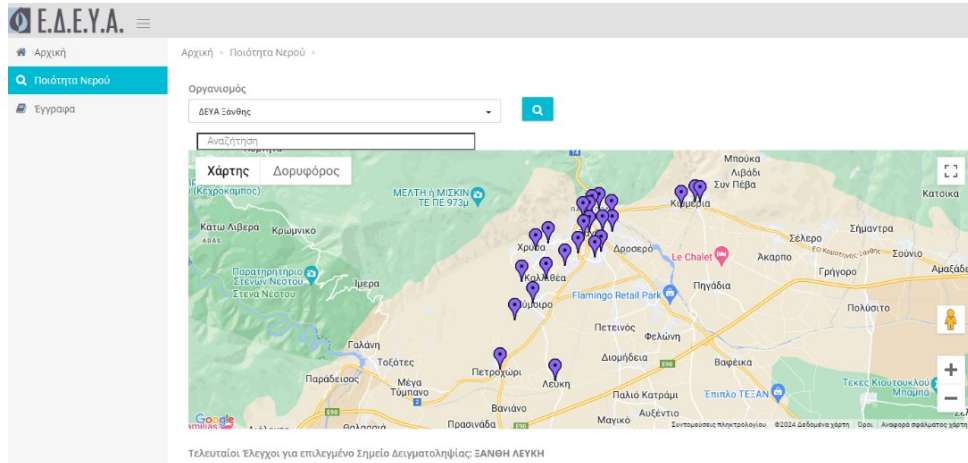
Ε.Δ.Ε.Υ.Α.

Αρχική
Ποιότητα Νερού
Έγγραφα

Αρχική » Ποιότητα Νερού »

Οργανισμός
ΔΕΥΑ Ξάνθης

Αναζήτηση

Χάρτης Δορυφόρος

Κεχροκαμπος
ΜΕΛΤΗ ή ΜΙΣΚΙΝ ΤΕ ΠΕ 973μ
Κάτω Λιβερά
Κρωμνικό
Παρατηρητήριο Στενών Νέστου
Στενά Νέστου
Ίμερα
Χρύσα
Καλλιθέα
Σμίνθη
Γαλάνη
Τοξότες
Παράδεισος
Μέγα Τύμπανο
Πετροχώρι
Λευκή
Βανιανό
Πρασινάδα
Θαλασσιά
Μπούκα
Λιβάδι
Σύν Πέβα
Κιμμέρια
Δροσερό
Le Chalet
Άκαρπο
Σέλερο
Σήμαντρα
Κατσίκα
Σούνιο
Γρήγορο
Αμαξάδες
Flamingo Retail Park
Πηγάδια
Πετεινός
Φελώνη
Πολύσιτο
Διομήδεια
Βαφέικα
Παλιό Κατράμι
Επιπλο ΤΕΞΑΝ
Τεκες Κιουτουκλου Μπαμπα
Αυξέντιο
Μαγικό
Google
Συντομεύσεις πληκτρολογίου ©2024 Δεδομένα χάρτη Όροι Αναφορά σφάλματος χάρτη

Τελευταίοι Έλεγχοι για επιλεγμένο Σημείο Δειγματοληψίας: ΞΑΝΘΗ ΛΕΥΚΗ